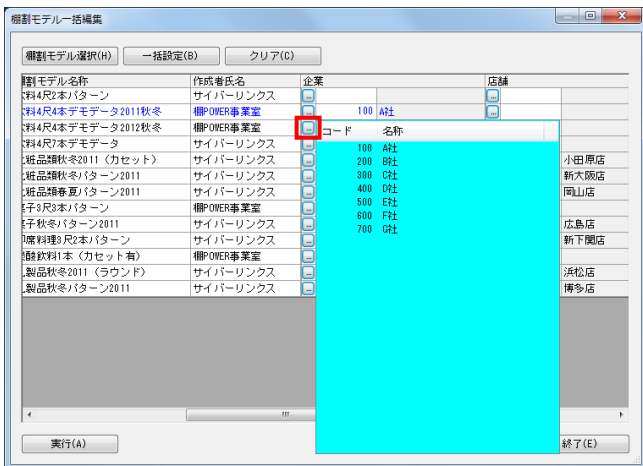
棚割モデル一括編集

棚割モデル選択(H) 一括設定(B) クリア(C)

| 棚割モデル名称 | 作成者氏名 | 企業 | | 店舗 |
|---|---|---|---|---|
| 料4尺2本パターン | サイバーリンクス | ... | | ... |
| 料4尺4本デモデータ2011秋冬 | 棚POWER事業室 | ... | 100 A社 | ... |
| 料4尺4本デモデータ2012秋冬 | 棚POWER事業室 | ... | | |
| 料4尺7本デモデータ | サイバーリンクス | ... | | |
| 班品類秋冬2011（カセット） | サイバーリンクス | ... | | 小田原店 |
| 班品類秋冬パターン2011 | サイバーリンクス | ... | | 新大阪店 |
| 班品類春夏パターン2011 | サイバーリンクス | ... | | 岡山店 |
| 子3尺3本パターン | 棚POWER事業室 | ... | | |
| 子秋冬パターン2011 | サイバーリンクス | ... | | 広島店 |
| 席料理3尺2本パターン | サイバーリンクス | ... | | 新下関店 |
| 酸飲料1本（カセット有） | 棚POWER事業室 | ... | | |
| 製品秋冬2011（ラウンド） | サイバーリンクス | ... | | 浜松店 |
| 製品秋冬パターン2011 | サイバーリンクス | ... | | 博多店 |

| コード | 名称 |
|---|---|
| 100 | A社 |
| 200 | B社 |
| 300 | C社 |
| 400 | D社 |
| 500 | E社 |
| 600 | F社 |
| 700 | G社 |

実行(A) 終了(E)